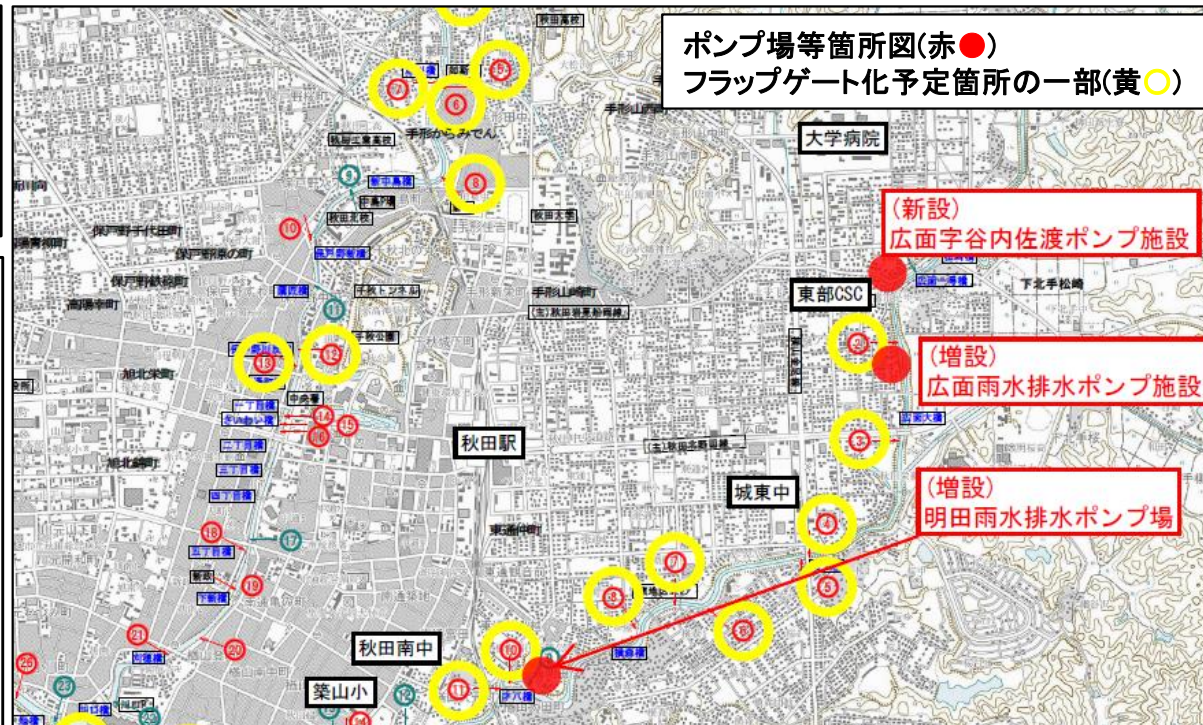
ポンプ場等箇所図(赤●)
フラップゲート化予定箇所の一部(黄○)

大学病院

(新設)
広面字谷内佐渡ポンプ施設

東部CSC

(増設)
広面雨水排水ポンプ施設

秋田駅

城東中

(増設)
明田雨水排水ポンプ場

秋田南中

築山小

手形からみでん

秋田大学

保戸野鉄砲町

旭北栄町

旭北錦町

高陽幸町

手形山崎町

東通仲町

下北手松崎

7
6
5
8
10
11
12
13
14
15
16
17
18
19
20
21
23
24
25
2
3
4
5
7
8
9
10
11
12